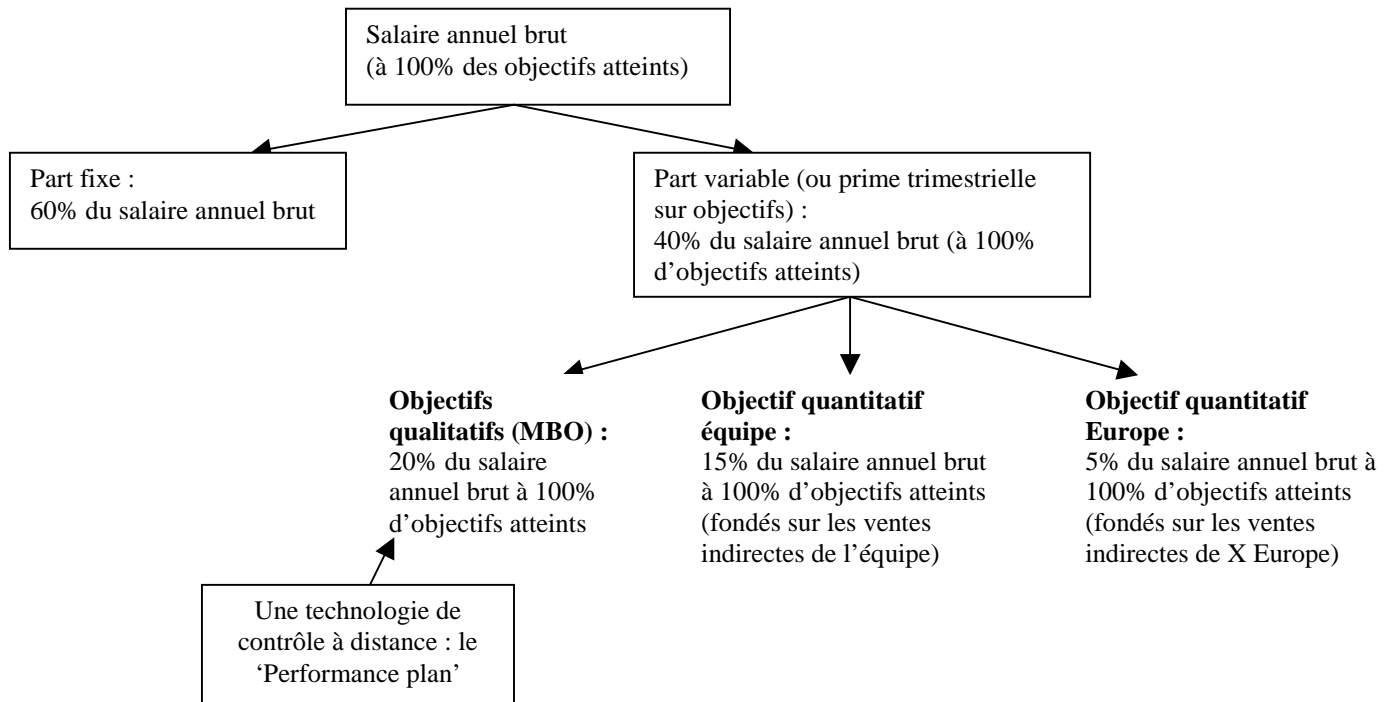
Salaire annuel brut
(à 100% des objectifs atteints)

Part fixe :
60% du salaire annuel brut

Part variable (ou prime trimestrielle sur objectifs) :
40% du salaire annuel brut (à 100% d'objectifs atteints)

**Objectifs qualitatifs (MBO) :**
20% du salaire annuel brut à 100% d'objectifs atteints

**Objectif quantitatif équipe :**
15% du salaire annuel brut à 100% d'objectifs atteints (fondés sur les ventes indirectes de l'équipe)

**Objectif quantitatif Europe :**
5% du salaire annuel brut à 100% d'objectifs atteints (fondés sur les ventes indirectes de X Europe)

Une technologie de contrôle à distance : le 'Performance plan'